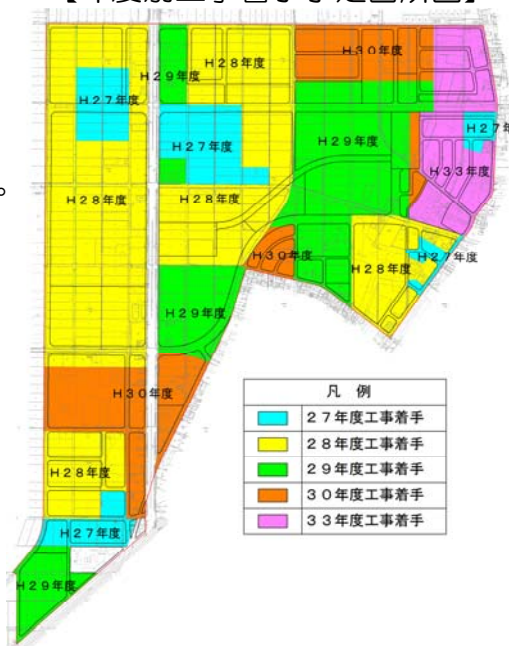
【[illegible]】

H２９年度
H２８年度
H３０年度
H２７年度
H２７年度
H２７年
H２９年度
H３３年度
H２８年度
H２８年度
H３０年度
H２８年度
H２７年度
H２９年度
H３０年度
H２８年度
H２７年度
H２９年度

| 凡　例 |
|---|
| ２７年度工事着手 |
| ２８年度工事着手 |
| ２９年度工事着手 |
| ３０年度工事着手 |
| ３３年度工事着手 |